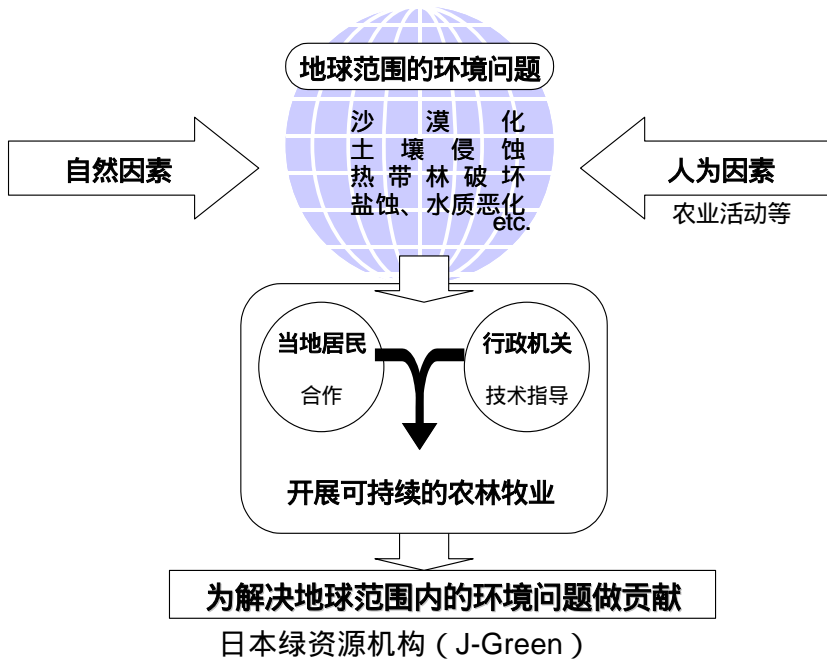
地球范围的环境问题

沙漠化
土壤侵蚀
热带林破坏
盐蚀、水质恶化
etc.

自然因素

人为因素
农业活动等

当地居民
合作

行政机关
技术指导

开展可持续的农林牧业

为解决地球范围内的环境问题做贡献

日本绿资源机构（J-Green）